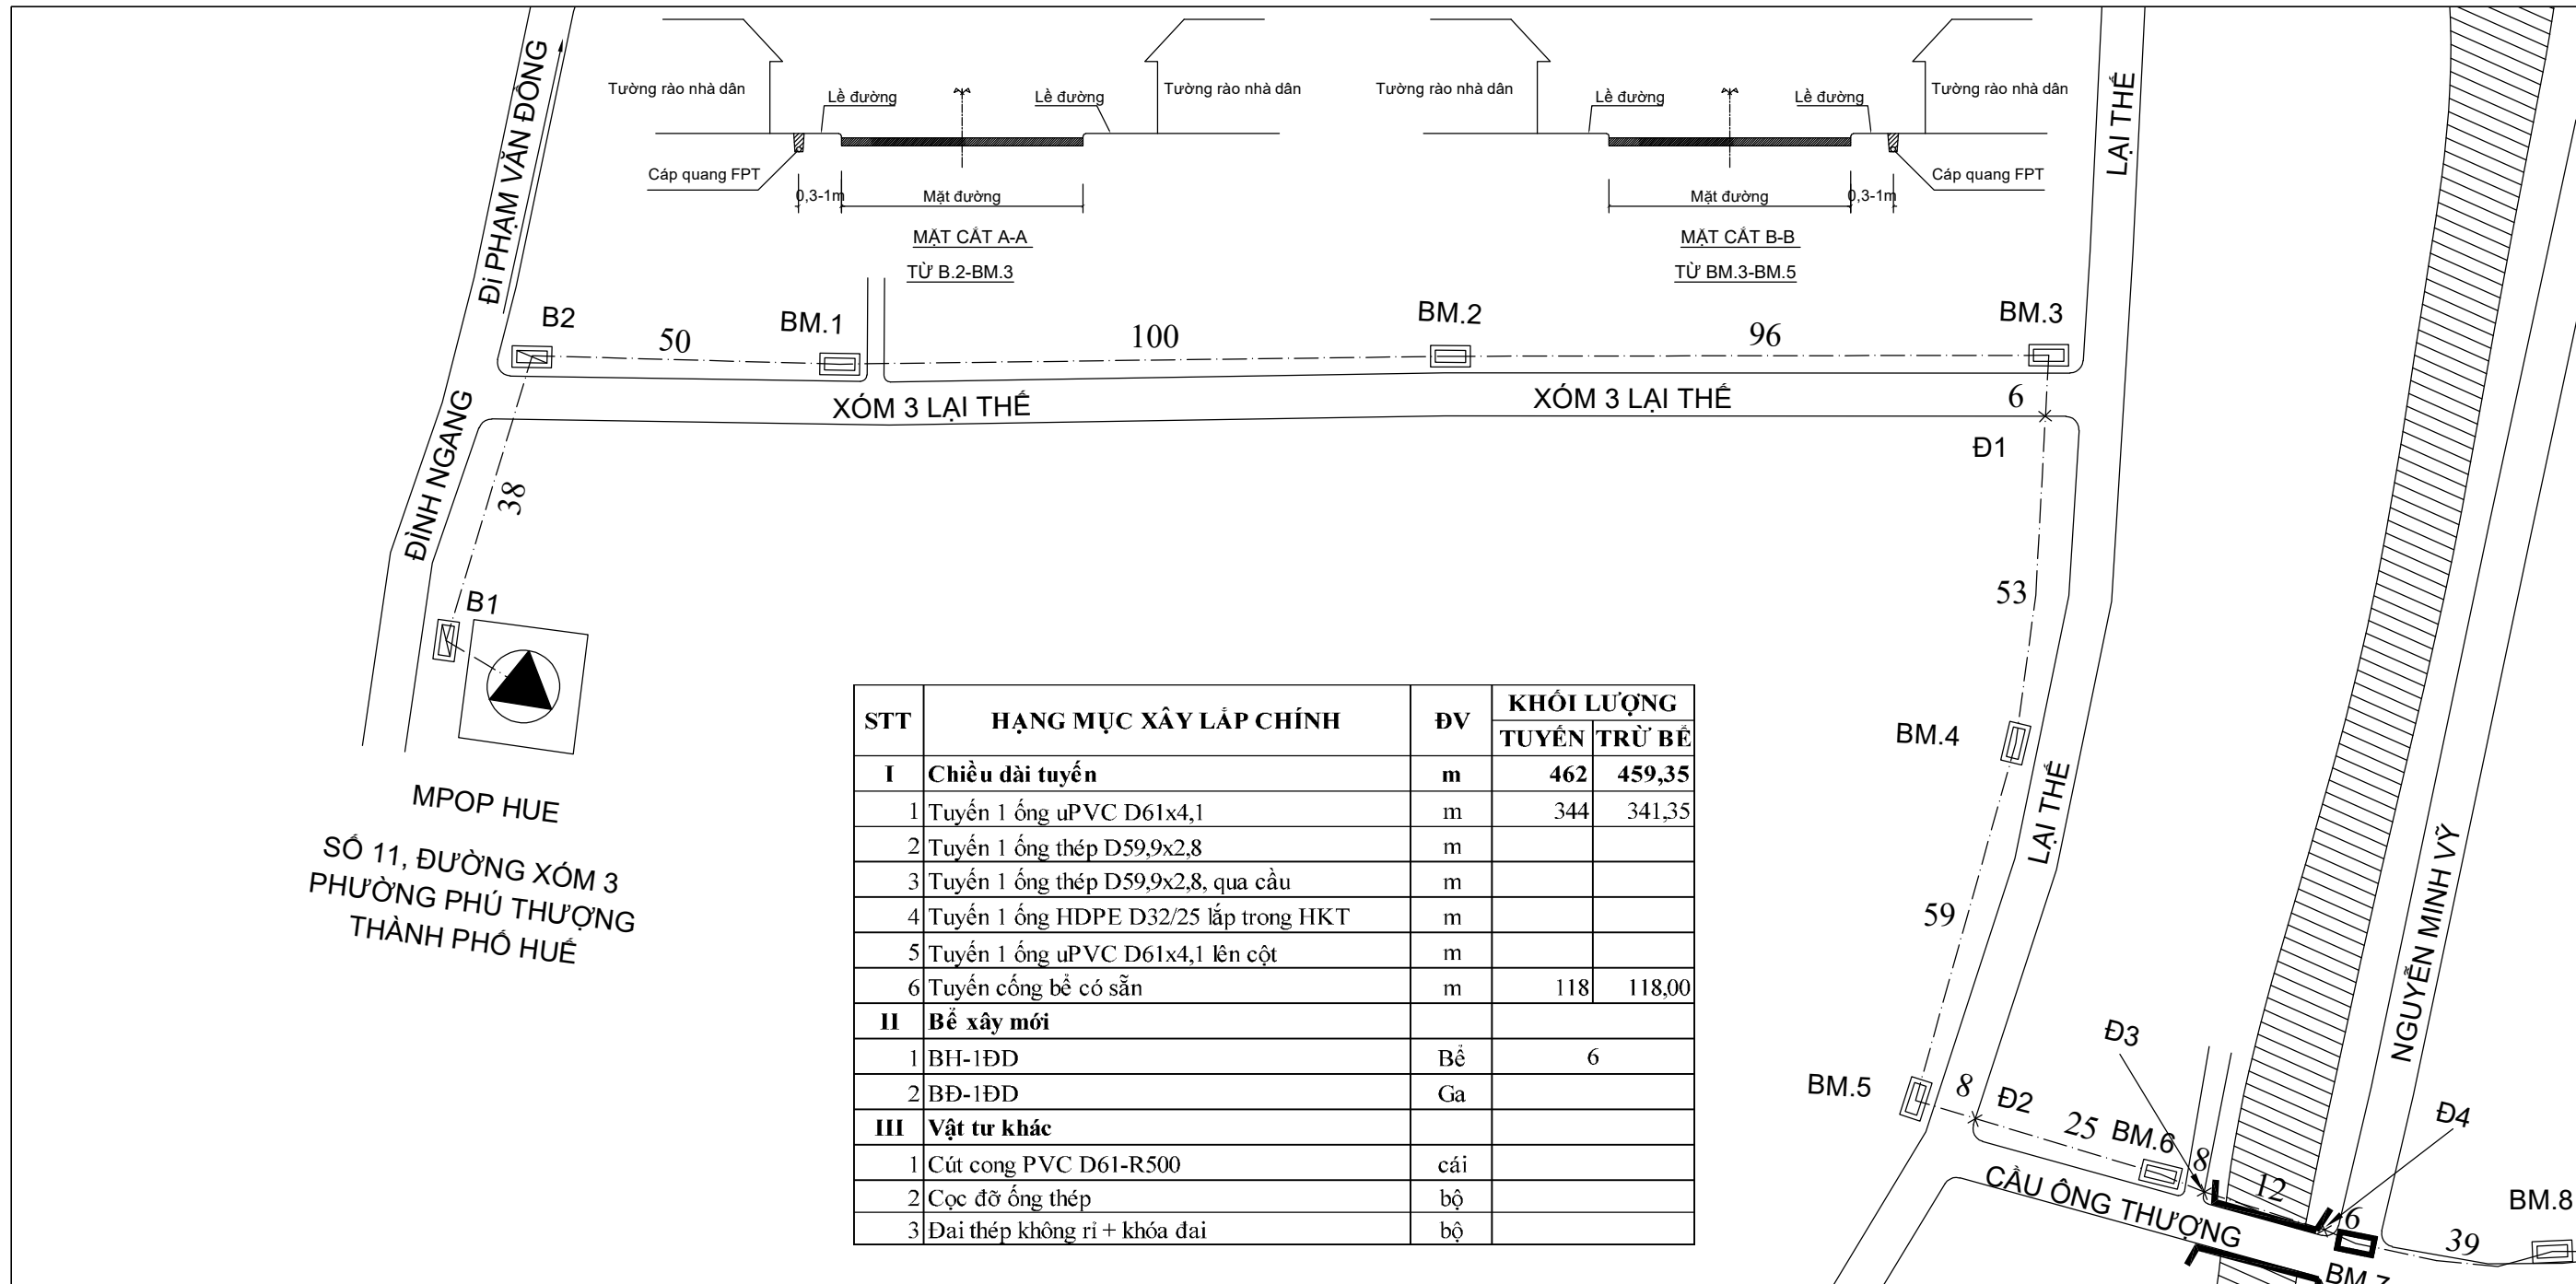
Tường rào nhà dân
Lề đường
Lề đường
Tường rào nhà dân
Cáp quang FPT
0,3-1m
Mặt đường
MẶT CẮT A-A
TỪ B.2-BM.3

Tường rào nhà dân
Lề đường
Lề đường
Tường rào nhà dân
Cáp quang FPT
Mặt đường
0,3-1m
MẶT CẮT B-B
TỪ BM.3-BM.5

Đi PHẠM VĂN ĐỒNG
LẠI THẾ
B2
50
BM.1
100
BM.2
96
BM.3
XÓM 3 LẠI THẾ
XÓM 3 LẠI THẾ
6
Đ1
ĐÌNH NGANG
38
B1
53
MPOP HUE
SỐ 11, ĐƯỜNG XÓM 3
PHƯỜNG PHÚ THƯỢNG
THÀNH PHỐ HUẾ
BM.4
LẠI THẾ
NGUYỄN MINH VỸ
59

| STT | HẠNG MỤC XÂY LẮP CHÍNH | ĐV | KHỐI LƯỢNG TUYẾN | KHỐI LƯỢNG TRỪ BỂ |
|---|---|---|---|---|
| I | Chiều dài tuyến | m | 462 | 459,35 |
| 1 | Tuyến 1 ống uPVC D61x4,1 | m | 344 | 341,35 |
| 2 | Tuyến 1 ống thép D59,9x2,8 | m | | |
| 3 | Tuyến 1 ống thép D59,9x2,8, qua cầu | m | | |
| 4 | Tuyến 1 ống HDPE D32/25 lắp trong HKT | m | | |
| 5 | Tuyến 1 ống uPVC D61x4,1 lên cột | m | | |
| 6 | Tuyến cống bể có sẵn | m | 118 | 118,00 |
| II | Bể xây mới | | | |
| 1 | BH-1ĐD | Bể | 6 | |
| 2 | BĐ-1ĐD | Ga | | |
| III | Vật tư khác | | | |
| 1 | Cút cong PVC D61-R500 | cái | | |
| 2 | Cọc đỡ ống thép | bộ | | |
| 3 | Đai thép không rỉ + khóa đai | bộ | | |

Đ3
BM.5
8
Đ2
25
BM.6
8
12
Đ4
6
CẦU ÔNG THƯỢNG
BM.7
39
BM.8